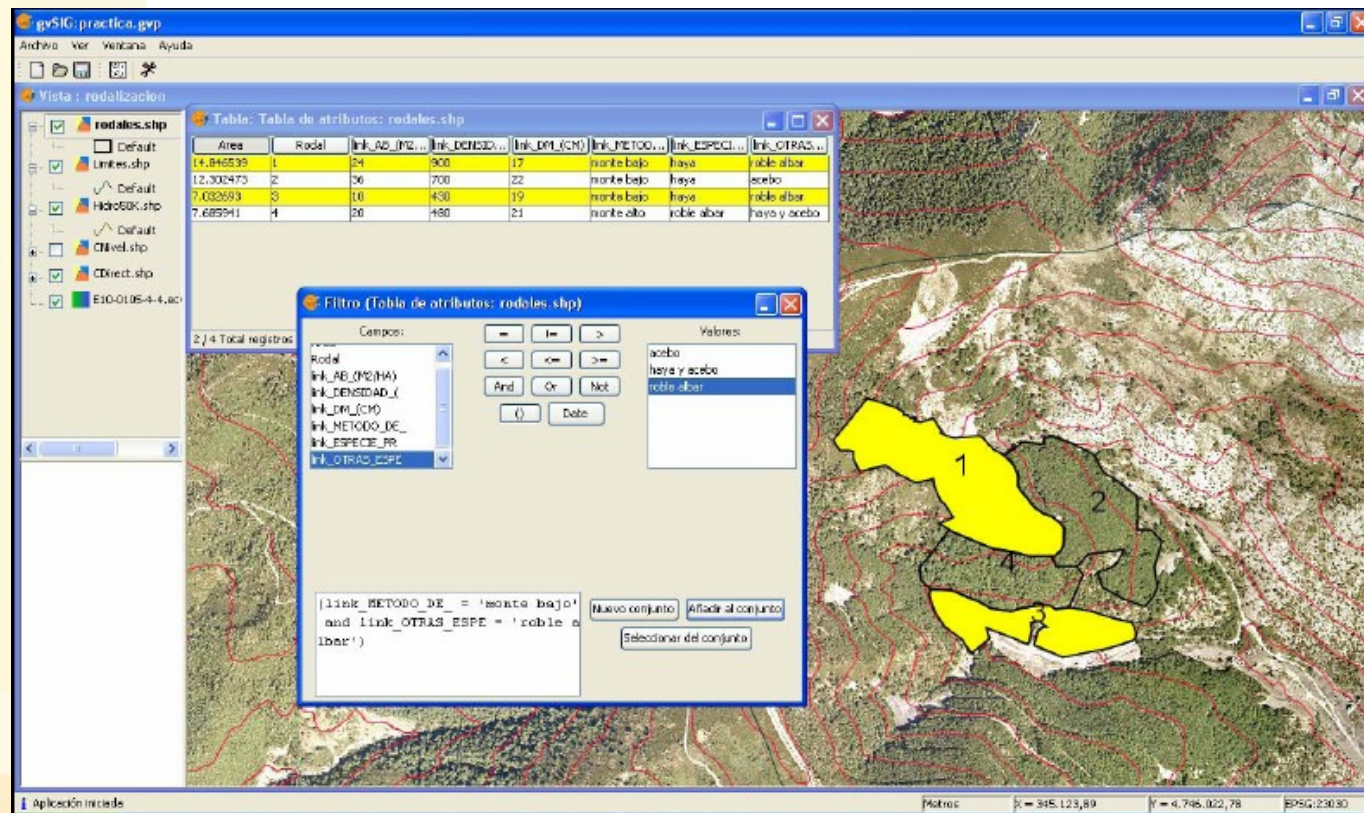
gvSIG: practica.gvp

Archivo Ver Ventana Ayuda

Vista : rodalizacion

rodales.shp
Default
Limites.shp
Default
Hidro50K.shp
Default
CNivel.shp
CDirect.shp
E10-0105-4-4.ec

Table: Tabla de atributos: rodales.shp

| Area | Rodal | link_AB_(M2... | link_DENSID... | link_DM_(CM) | link_METODO... | link_ESPECI... | link_OTRAS... |
|---|---|---|---|---|---|---|---|
| 14.846539 | 1 | 24 | 900 | 17 | monte bajo | haya | roble albar |
| 12.302473 | 2 | 36 | 700 | 22 | monte bajo | haya | acebo |
| 7.032693 | 3 | 10 | 430 | 19 | monte bajo | haya | roble albar |
| 7.685941 | 4 | 20 | 480 | 21 | monte alto | roble albar | haya y acebo |

2 / 4 Total registros

Filtro (Tabla de atributos: rodales.shp)

Campos:
Rodal
link_AB_(M2/HA)
link_DENSIDAD_(
link_DM_(CM)
link_METODO_DE_
link_ESPECIE_PR
link_OTRAS_ESPE

= != >
< <= >=
And Or Not
() Date

Valores:
acebo
haya y acebo
roble albar

(link_METODO_DE_ = 'monte bajo' and link_OTRAS_ESPE = 'roble albar')

Nuevo conjunto
Añadir al conjunto
Seleccionar del conjunto

1
2
4
3

Aplicación iniciada
Metros
X = 345.123,89
Y = 4.746.022,78
EPSG:23030